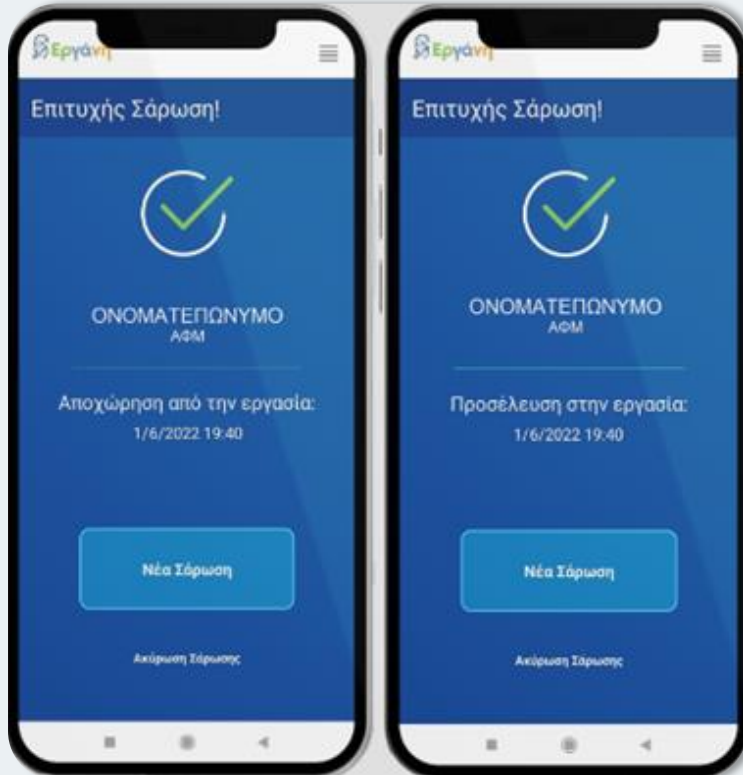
Εργάνη

Επιτυχής Σάρωση!

ΟΝΟΜΑΤΕΠΩΝΥΜΟ
ΑΦΜ

Αποχώρηση από την εργασία:
1/6/2022 19:40

Νέα Σάρωση

Ακύρωση Σάρωσης

Εργάνη

Επιτυχής Σάρωση!

ΟΝΟΜΑΤΕΠΩΝΥΜΟ
ΑΦΜ

Προσέλευση στην εργασία:
1/6/2022 19:40

Νέα Σάρωση

Ακύρωση Σάρωσης